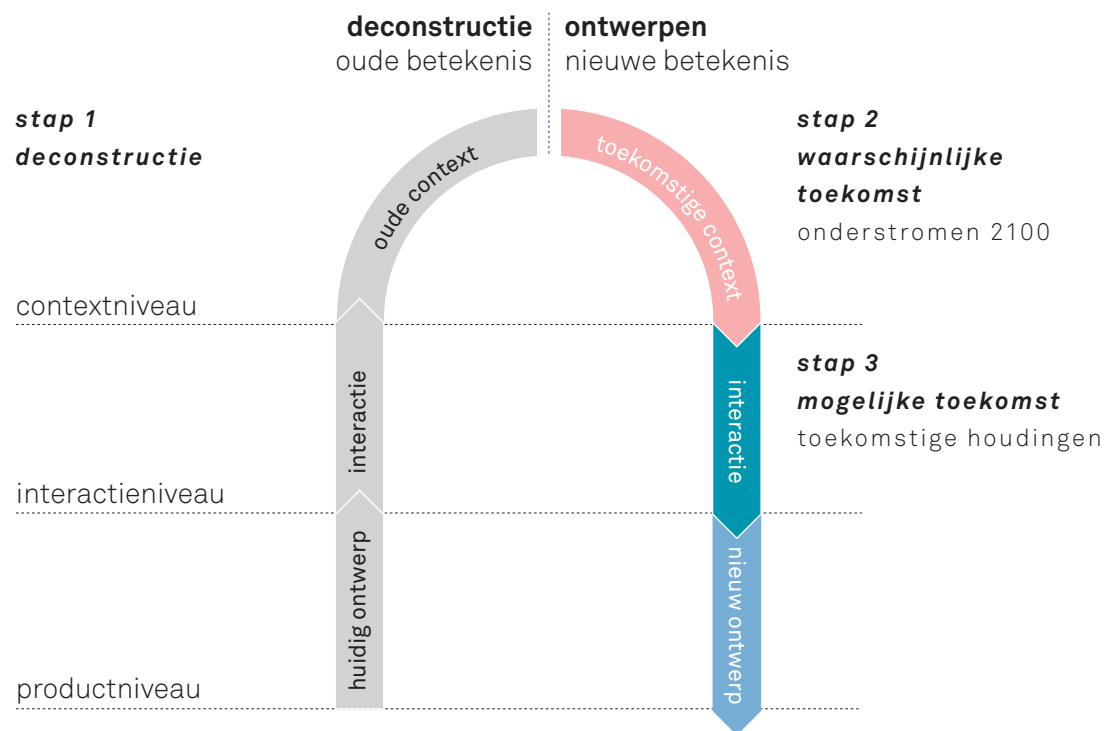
deconstructie
oude betekenis

ontwerpen
nieuwe betekenis

stap 1
deconstructie

oude context

toekomstige context

stap 2
waarschijnlijke toekomst
onderstromen 2100

contextniveau

stap 3
mogelijke toekomst
toekomstige houdingen

interactie

interactie

interactieniveau

huidig ontwerp

nieuw ontwerp

productniveau